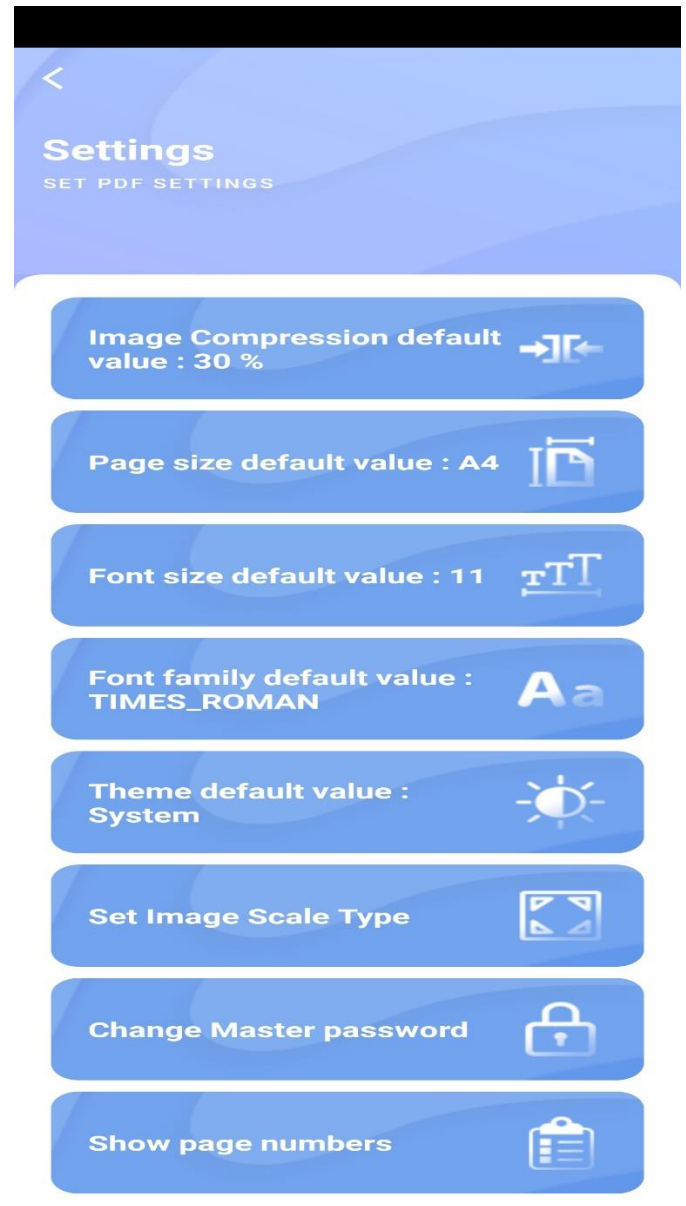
<

Settings
SET PDF SETTINGS

Image Compression default value : 30 %

Page size default value : A4

Font size default value : 11

Font family default value : TIMES_ROMAN

Aa

Theme default value : System

Set Image Scale Type

Change Master password

Show page numbers